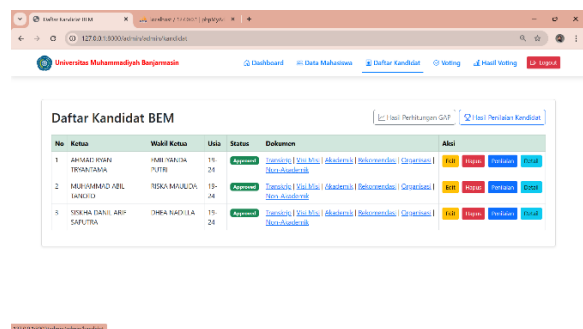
Daftar Kandidat BEM

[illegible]

127.0.0.1:8000/admin/admin/kandidat

Universitas Muhammadiyah Banjarmasin

Dashboard Data Mahasiswa Daftar Kandidat Voting Hasil Voting Logout

Daftar Kandidat BEM

Hasil Perhitungan GAP Hasil Penilaian Kandidat

| No | Ketua | Wakil Ketua | Usia | Status | Dokumen | Aksi |
|---|---|---|---|---|---|---|
| 1 | AHMAD RYAN TRYANTAMA | EMILYANDA PUTRI | 19-24 | Approved | Transkrip \| Visi Misi \| Akademik \| Rekomendasi \| Organisasi \| Non-Akademik | Edit Hapus Penilaian Detail |
| 2 | MUHAMMAD ABIL TANOTO | RISKA MAULIDA | 19-24 | Approved | Transkrip \| Visi Misi \| Akademik \| Rekomendasi \| Organisasi \| Non-Akademik | Edit Hapus Penilaian Detail |
| 3 | SISKHA DANUL ARIF SAPUTRA | DHEA NADILLA | 19-24 | Approved | Transkrip \| Visi Misi \| Akademik \| Rekomendasi \| Organisasi \| Non-Akademik | Edit Hapus Penilaian Detail |

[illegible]